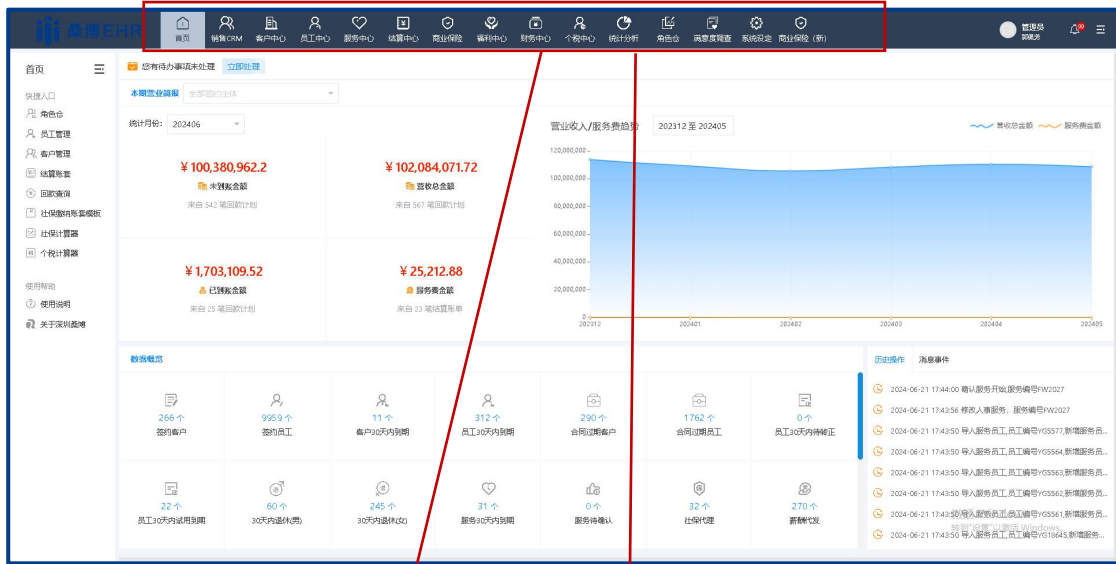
桑博EHR

首页 销售CRM 客户中心 员工中心 服务中心 结算中心 商业保险 福利中心 财务中心 个税中心 统计分析 角色仓 满意度调查 系统设定 商业保险（新）

管理员 郭晓芳

首页

快捷入口
角色仓
员工管理
客户管理
结算账套
回款查询
社保缴纳账套模板
社保计算器
个税计算器

使用帮助
使用说明
关于深圳桑博

您有待办事项未处理 立即处理

本期营业简报 全部签约主体

统计月份: 202406

¥100,380,962.2
未到账金额
来自 542 笔回款计划

¥102,084,071.72
营收总金额
来自 567 笔回款计划

¥1,703,109.52
已到账金额
来自 25 笔回款计划

¥25,212.88
服务费金额
来自 23 笔结算账单

营业收入/服务费趋势 202312 至 202405

营收总金额 服务费金额

120,000,000
100,000,000
80,000,000
60,000,000
40,000,000
20,000,000
0

202312 202401 202402 202403 202404 202405

数据概览

| 266 个 签约客户 | 9959 个 签约员工 | 11 个 客户30天内到期 | 312 个 员工30天内到期 | 290 个 合同过期客户 | 1762 个 合同过期员工 | 0 个 员工30天内待转正 |
|---|---|---|---|---|---|---|
| 22 个 员工30天内试用到期 | 60 个 30天内退休(男) | 245 个 30天内退休(女) | 31 个 服务30天内到期 | 0 个 服务待确认 | 32 个 社保代理 | 270 个 薪酬代发 |

历史操作 消息事件

2024-06-21 17:44:00 确认服务开始,服务编号FW2027
2024-06-21 17:43:56 修改人事服务，服务编号FW2027
2024-06-21 17:43:50 导入服务员工,员工编号YGS577,新增服务员...
2024-06-21 17:43:50 导入服务员工,员工编号YGS564,新增服务员...
2024-06-21 17:43:50 导入服务员工,员工编号YGS563,新增服务员...
2024-06-21 17:43:50 导入服务员工,员工编号YGS562,新增服务员...
2024-06-21 17:43:50 导入服务员工,员工编号YGS561,新增服务员...
2024-06-21 17:43:50 导入服务员工,员工编号YG18645,新增服务员...

转到"设置"以激活 Windows。